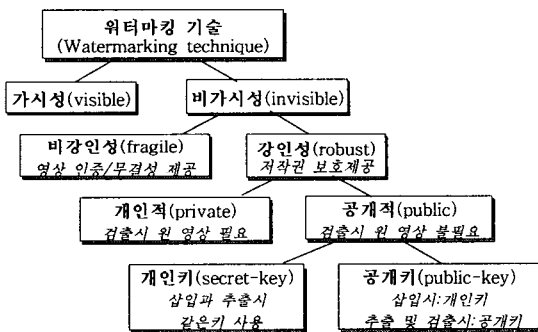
워터마킹 기술
(Watermarking technique)

가시성(visible)

비가시성(invisible)

비강인성(fragile)
영상 인증/무결성 제공

강인성(robust)
저작권 보호제공

개인적(private)
검출시 원 영상 필요

공개적(public)
검출시 원 영상 불필요

개인키(secret-key)
삽입과 추출시
같은키 사용

공개키(public-key)
삽입시:개인키
추출 및 검출시:공개키